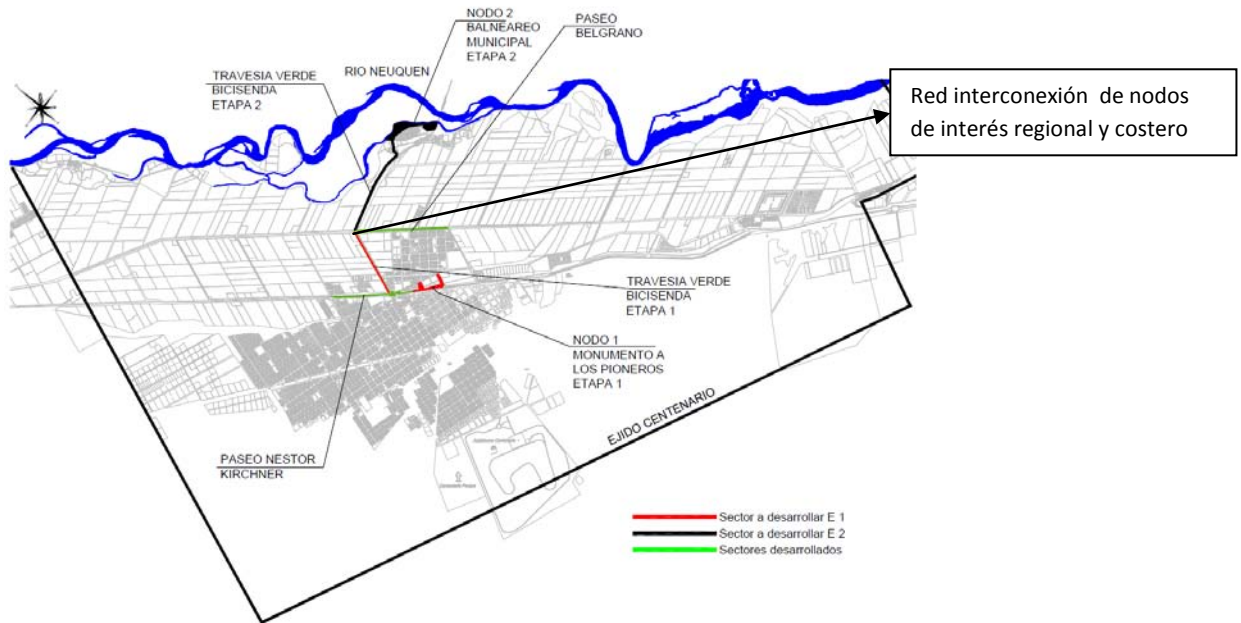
NODO 2
BALNEAREO
MUNICIPAL
ETAPA 2

PASEO
BELGRANO

TRAVESIA VERDE
BICISENDA
ETAPA 2

RIO NEUQUEN

Red interconexión de nodos de interés regional y costero

TRAVESIA VERDE
BICISENDA
ETAPA 1

NODO 1
MONUMENTO A
LOS PIONEROS
ETAPA 1

EJIDO CENTENARIO

PASEO NESTOR
KIRCHNER

Sector a desarrollar E 1
Sector a desarrollar E 2
Sectores desarrollados